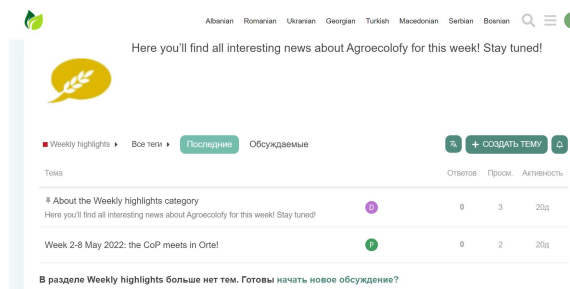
Albanian Romanian Ukranian Georgian Turkish Macedonian Serbian Bosnian

Here you'll find all interesting news about Agroecolofy for this week! Stay tuned!

Weekly highlights ▸ Все теги ▸ Последние Обсуждаемые

+ СОЗДАТЬ ТЕМУ

| Тема | | Ответов | Просм. | Активность |
|---|---|---|---|---|
| About the Weekly highlights category<br>Here you'll find all interesting news about Agroecolofy for this week! Stay tuned! | D | 0 | 3 | 20д |
| Week 2-8 May 2022: the CoP meets in Orte! | P | 0 | 2 | 20д |

В разделе Weekly highlights больше нет тем. Готовы начать новое обсуждение?